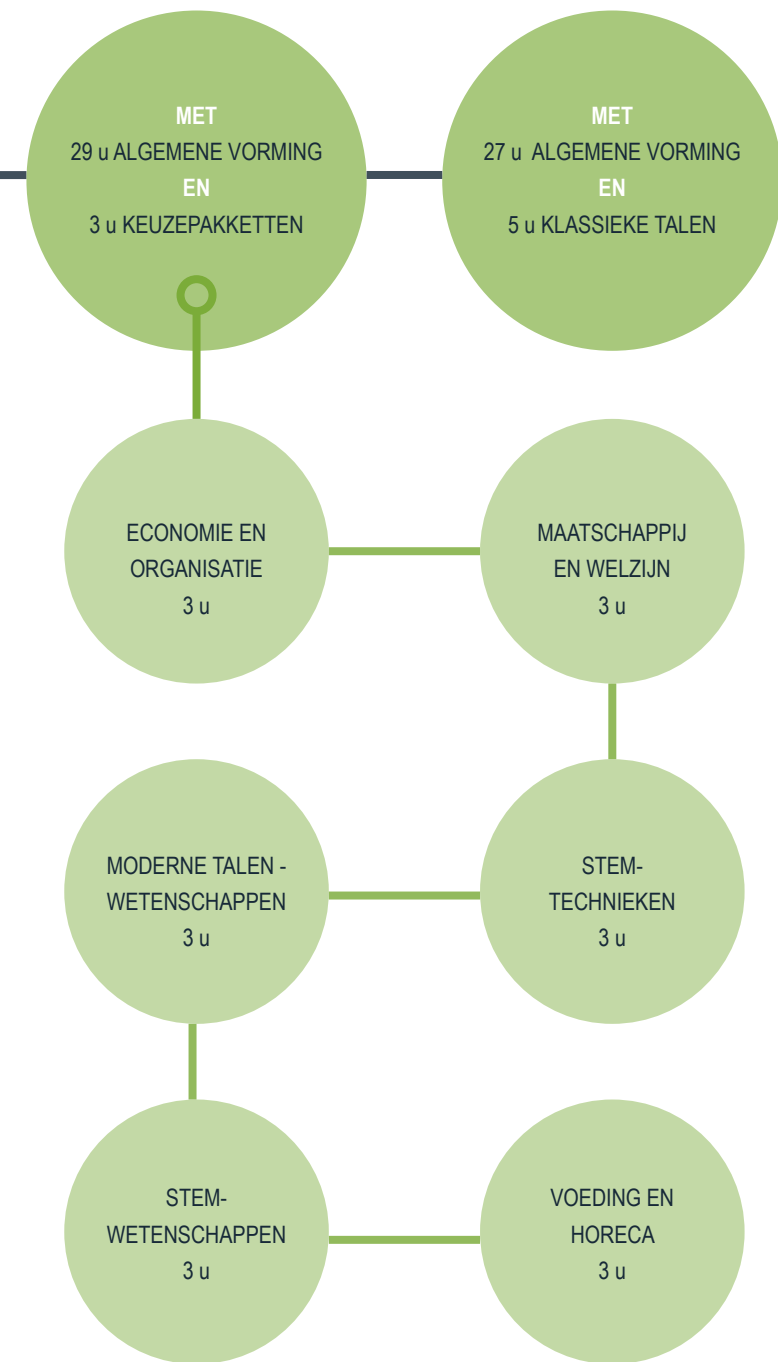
MET
29 u ALGEMENE VORMING
EN
3 u KEUZEPAKKETTEN

MET
27 u ALGEMENE VORMING
EN
5 u KLASSIEKE TALEN

ECONOMIE EN ORGANISATIE
3 u

MAATSCHAPPIJ EN WELZIJN
3 u

MODERNE TALEN - WETENSCHAPPEN
3 u

STEM-TECHNIEKEN
3 u

STEM-WETENSCHAPPEN
3 u

VOEDING EN HORECA
3 u